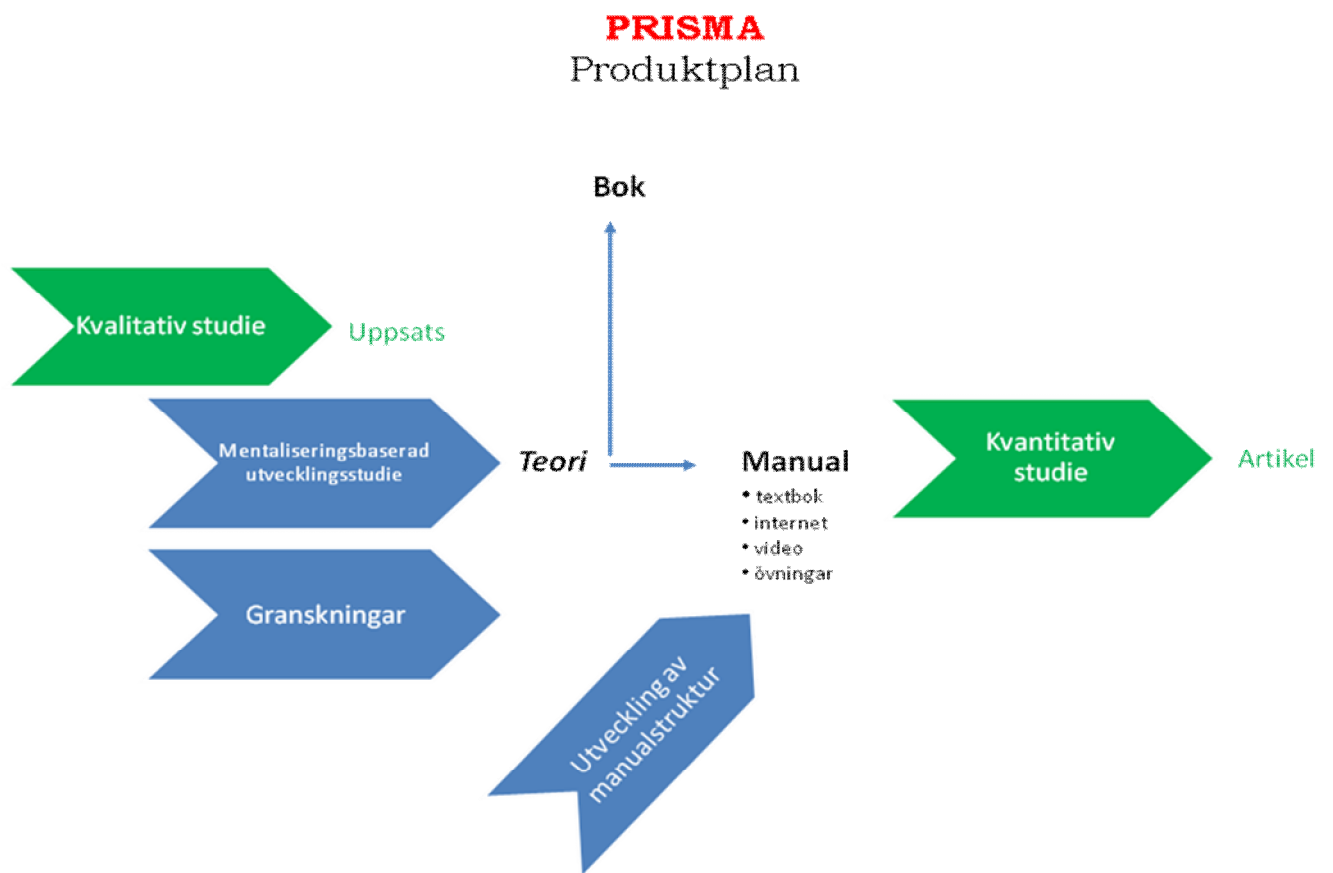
PRISMA
Produktplan

Bok

Kvalitativ studie

Uppsats

Mentaliseringsbaserad utvecklingsstudie

Teori

Manual
• textbok
• internet
• video
• övningar

Kvantitativ studie

Artikel

Granskningar

Utveckling av manualstruktur